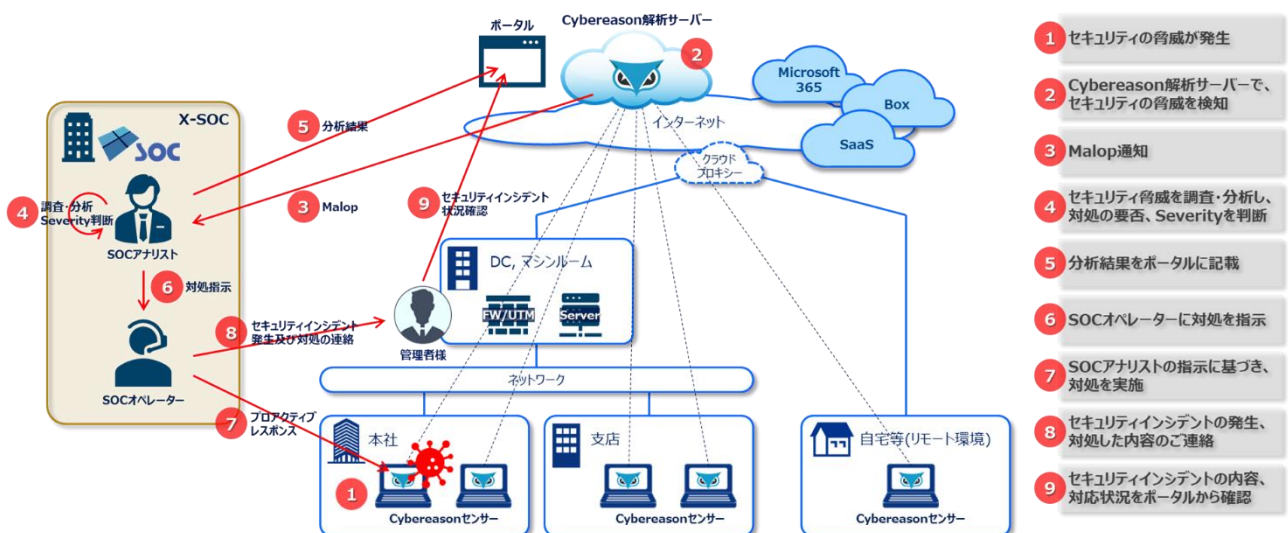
ポータル

Cybereason解析サーバー

2

Microsoft 365

Box

SaaS

インターネット

クラウドプロキシー

X-SOC

SOC

5 分析結果

3 Malop

4 調査・分析 Severity判断

SOCアナリスト

6 対処指示

SOCオペレーター

9 セキュリティインシデント状況確認

DC, マシンルーム

FW/UTM

Server

管理者様

8 セキュリティインシデント発生及び対処の連絡

ネットワーク

7 プロアクティブレスポンス

本社

1

Cybereasonセンサー

支店

Cybereasonセンサー

自宅等(リモート環境)

Cybereasonセンサー

1 セキュリティの脅威が発生

2 Cybereason解析サーバーで、セキュリティの脅威を検知

3 Malop通知

4 セキュリティ脅威を調査・分析し、対処の要否、Severityを判断

5 分析結果をポータルに記載

6 SOCオペレーターに対処を指示

7 SOCアナリストの指示に基づき、対処を実施

8 セキュリティインシデントの発生、対処した内容のご連絡

9 セキュリティインシデントの内容、対応状況をポータルから確認